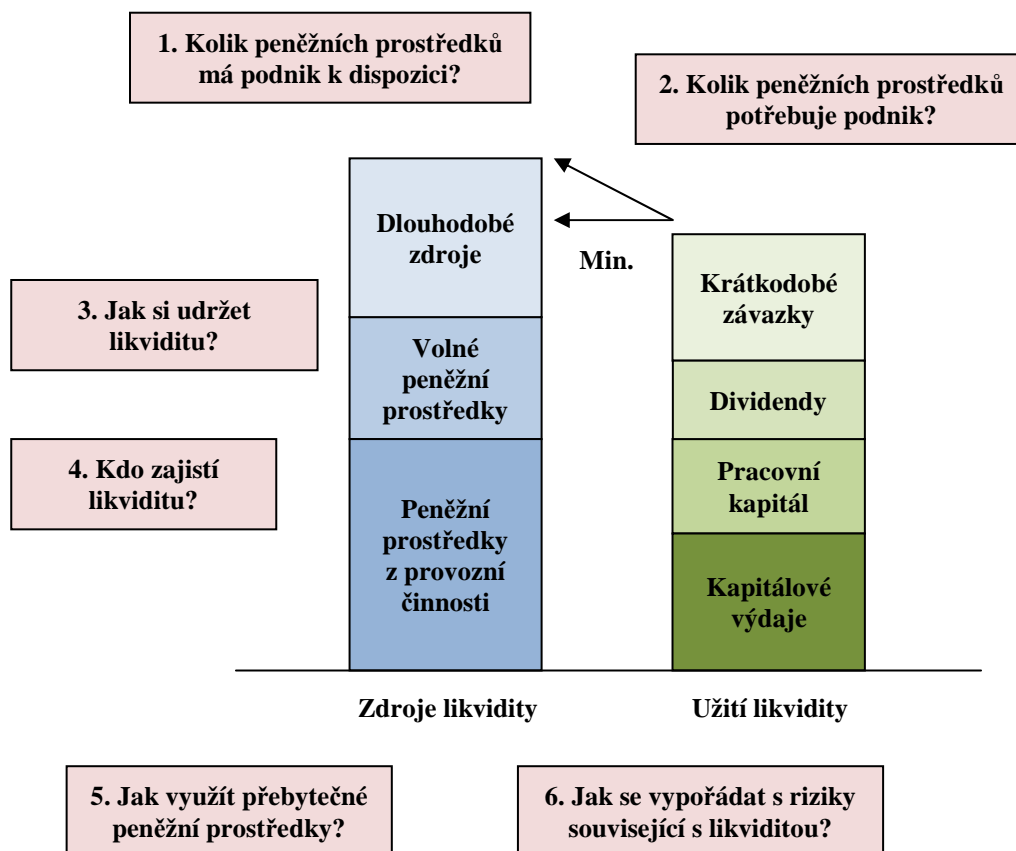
1. Kolik peněžních prostředků má podnik k dispozici?

2. Kolik peněžních prostředků potřebuje podnik?

Dlouhodobé zdroje

Min.

Krátkodobé závazky

3. Jak si udržet likviditu?

Volné peněžní prostředky

Dividendy

4. Kdo zajistí likviditu?

Pracovní kapitál

Peněžní prostředky z provozní činnosti

Kapitálové výdaje

Zdroje likvidity

Užití likvidity

5. Jak využít přebytečné peněžní prostředky?

6. Jak se vypořádat s riziky související s likviditou?